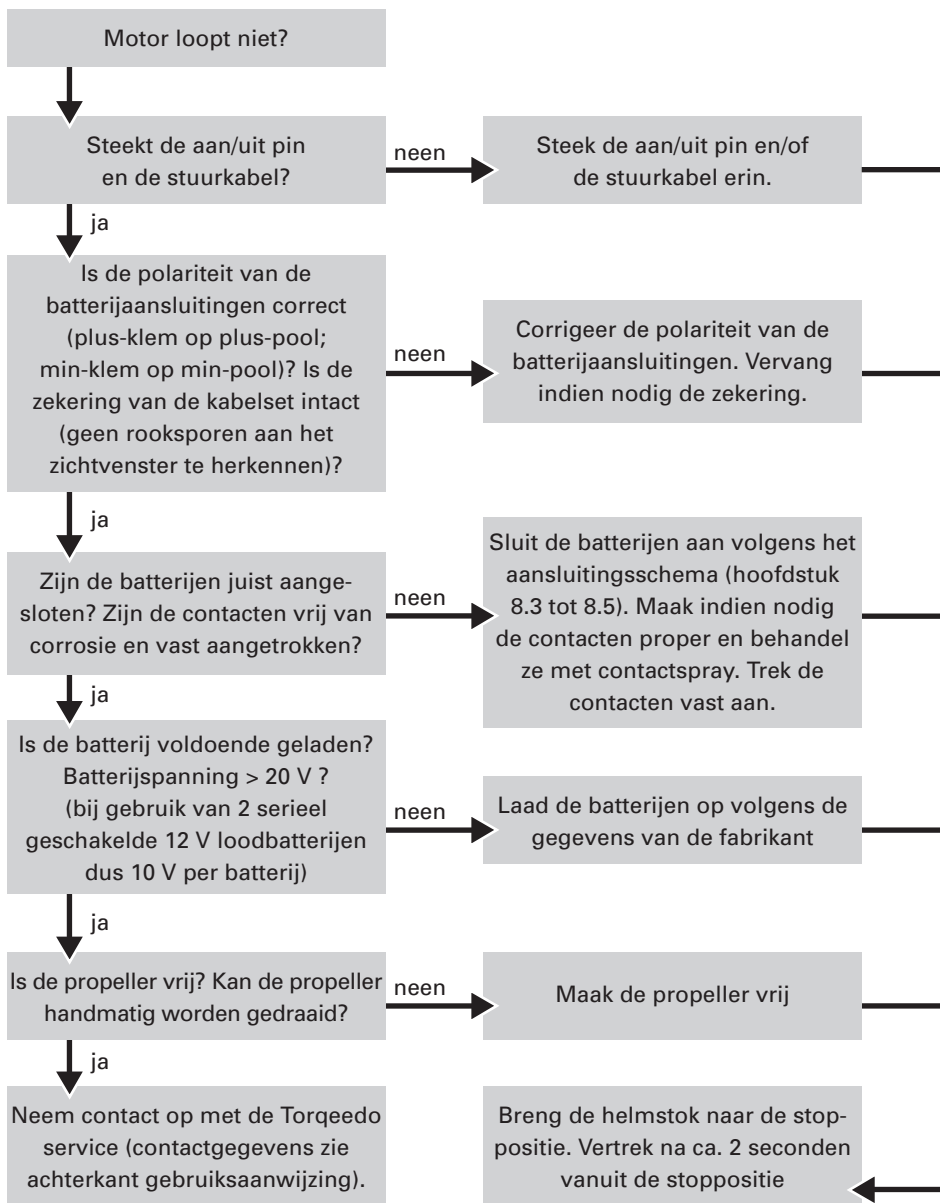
Motor loopt niet?

Steekt de aan/uit pin en de stuurkabel?

neen

Steek de aan/uit pin en/of de stuurkabel erin.

ja

Is de polariteit van de batterijaansluitingen correct (plus-klem op plus-pool; min-klem op min-pool)? Is de zekering van de kabelset intact (geen rooksporen aan het zichtvenster te herkennen)?

neen

Corrigeer de polariteit van de batterijaansluitingen. Vervang indien nodig de zekering.

ja

Zijn de batterijen juist aangesloten? Zijn de contacten vrij van corrosie en vast aangetrokken?

neen

Sluit de batterijen aan volgens het aansluitingsschema (hoofdstuk 8.3 tot 8.5). Maak indien nodig de contacten proper en behandel ze met contactspray. Trek de contacten vast aan.

ja

Is de batterij voldoende geladen? Batterijspanning > 20 V ? (bij gebruik van 2 serieel geschakelde 12 V loodbatterijen dus 10 V per batterij)

neen

Laad de batterijen op volgens de gegevens van de fabrikant

ja

Is de propeller vrij? Kan de propeller handmatig worden gedraaid?

neen

Maak de propeller vrij

ja

Neem contact op met de Torqeedo service (contactgegevens zie achterkant gebruiksaanwijzing).

Breng de helmstok naar de stoppositie. Vertrek na ca. 2 seconden vanuit de stoppositie